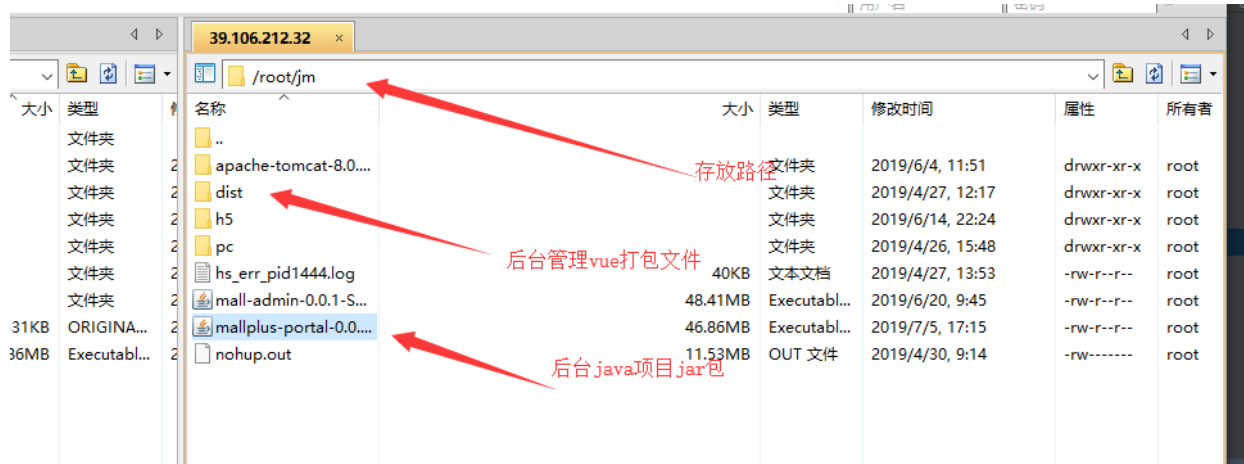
39.106.212.32 ×

/root/jm

| 大小 | 类型 |
|---|---|
| | 文件夹 |
| | 文件夹 |
| | 文件夹 |
| | 文件夹 |
| | 文件夹 |
| | 文件夹 |
| | 文件夹 |
| 31KB | ORIGINA... |
| 36MB | Executabl... |

| 名称 | 大小 | 类型 | 修改时间 | 属性 | 所有者 |
|---|---|---|---|---|---|
| .. | | | | | |
| apache-tomcat-8.0.... | | 文件夹 | 2019/6/4, 11:51 | drwxr-xr-x | root |
| dist | | 文件夹 | 2019/4/27, 12:17 | drwxr-xr-x | root |
| h5 | | 文件夹 | 2019/6/14, 22:24 | drwxr-xr-x | root |
| pc | | 文件夹 | 2019/4/26, 15:48 | drwxr-xr-x | root |
| hs_err_pid1444.log | 40KB | 文本文档 | 2019/4/27, 13:53 | -rw-r--r-- | root |
| mall-admin-0.0.1-S... | 48.41MB | Executabl... | 2019/6/20, 9:45 | -rw-r--r-- | root |
| mallplus-portal-0.0.... | 46.86MB | Executabl... | 2019/7/5, 17:15 | -rw-r--r-- | root |
| nohup.out | 11.53MB | OUT 文件 | 2019/4/30, 9:14 | -rw------- | root |

存放路径

后台管理vue打包文件

后台java项目jar包